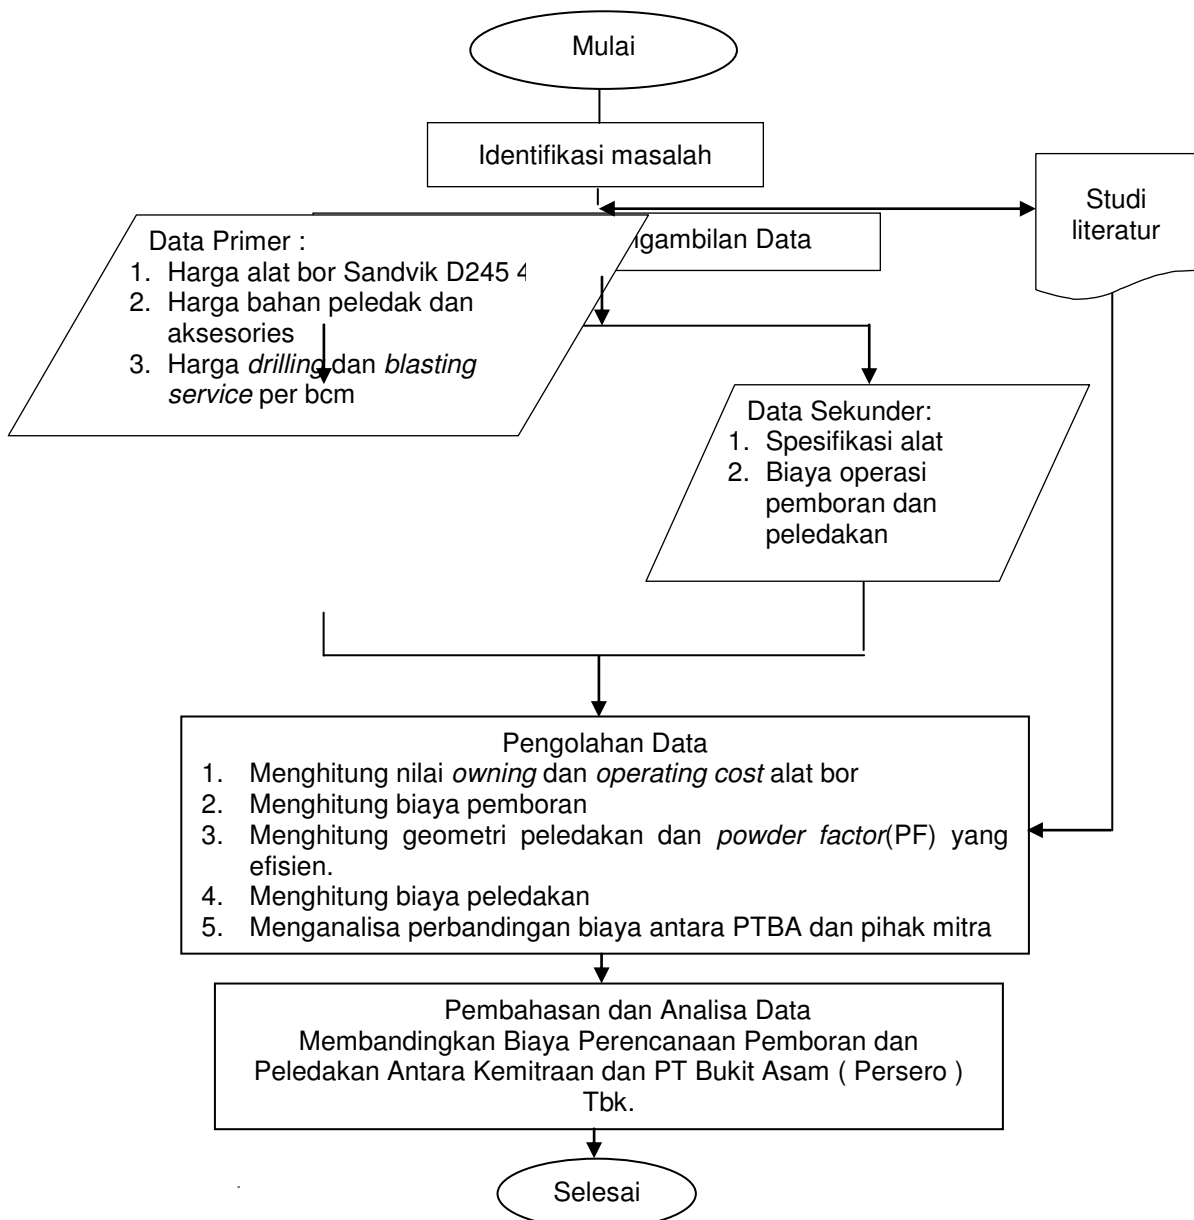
Mulai

Identifikasi masalah

Studi literatur

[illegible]gambilan Data

Data Primer :
1. Harga alat bor Sandvik D245 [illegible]
2. Harga bahan peledak dan aksesories
3. Harga *drilling* dan *blasting service* per bcm

Data Sekunder:
1. Spesifikasi alat
2. Biaya operasi pemboran dan peledakan

Pengolahan Data
1. Menghitung nilai *owning* dan *operating cost* alat bor
2. Menghitung biaya pemboran
3. Menghitung geometri peledakan dan *powder factor*(PF) yang efisien.
4. Menghitung biaya peledakan
5. Menganalisa perbandingan biaya antara PTBA dan pihak mitra

Pembahasan dan Analisa Data
Membandingkan Biaya Perencanaan Pemboran dan Peledakan Antara Kemitraan dan PT Bukit Asam ( Persero ) Tbk.

Selesai